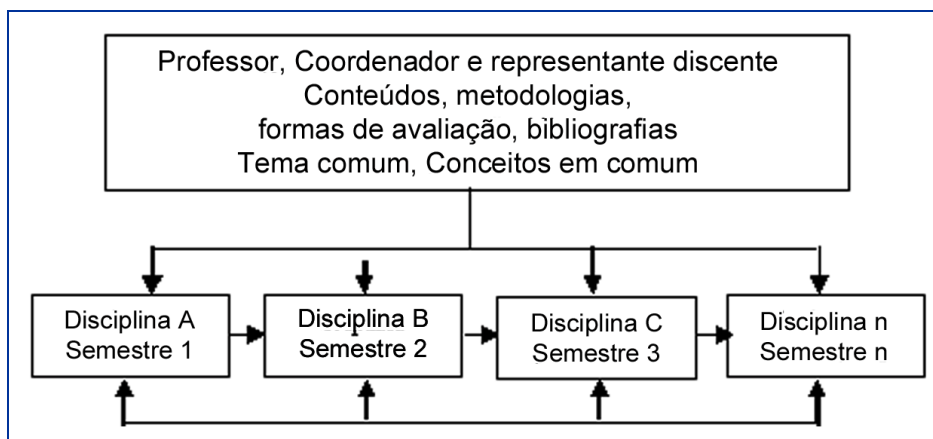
Professor, Coordenador e representante discente
Conteúdos, metodologias,
formas de avaliação, bibliografias
Tema comum, Conceitos em comum

Disciplina A
Semestre 1

Disciplina B
Semestre 2

Disciplina C
Semestre 3

Disciplina n
Semestre n